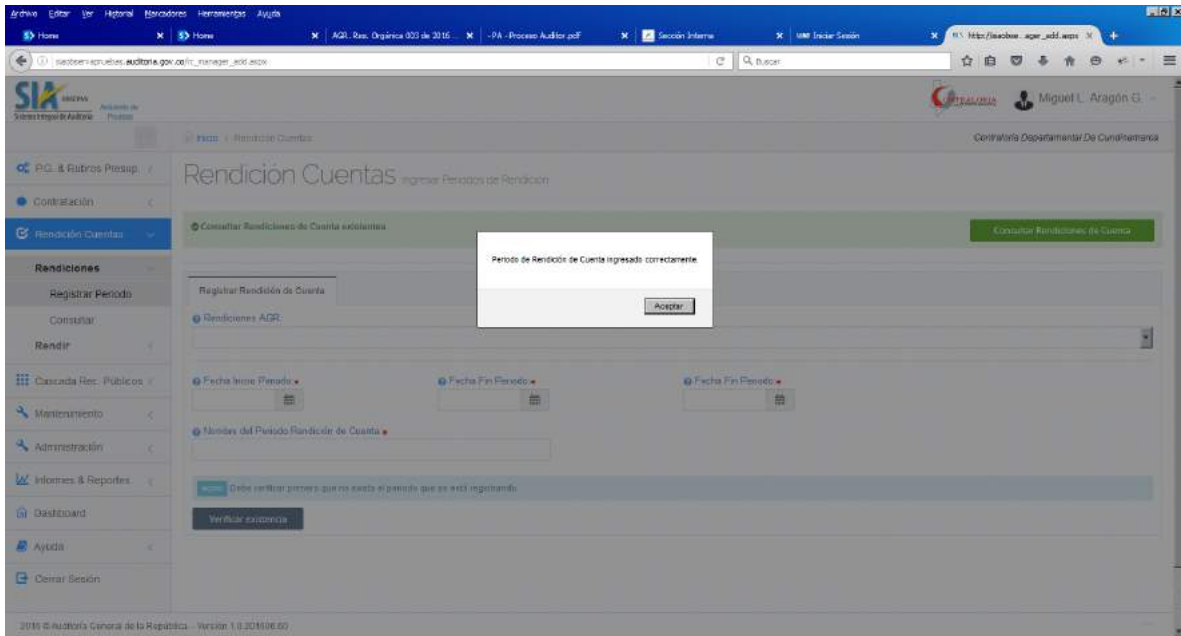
Archivo Editar Ver Historial Marcadores Herramientas Ayuda

Home | Home | AGR. Res. Orgánica 003 de 2016 ... | -PA -Proceso Auditor.pdf | Sección Interna | Iniciar Sesión | http://siaobser...ager_add.aspx

siaobservapruebas.auditoria.gov.co/rc_manager_add.aspx

Buscar

SIA Sistema Integral de Auditoría

Miguel L. Aragón G.

Inicio / Rendición Cuentas

Contraloría Departamental De Cundinamarca

P.G. & Rubros Presup.

Contratación

Rendición Cuentas

Rendiciones

Registrar Periodo

Consultar

Rendir

Cascada Rec. Públicos

Mantenimiento

Administración

Informes & Reportes

Dashboard

Ayuda

Cerrar Sesión

Rendición Cuentas Ingresar Periodos de Rendicion

Consultar Rendiciones de Cuenta existentes

Consultar Rendiciones de Cuenta

Periodo de Rendición de Cuenta ingresado correctamente.

Aceptar

Registrar Rendición de Cuenta

Rendiciones AGR

Fecha Inicio Periodo

Fecha Fin Periodo

Fecha Fin Periodo

Nombre del Periodo Rendición de Cuenta

Debe verificar primero que no exista el periodo que se está registrando

Verificar existencia

2016 © Auditoría General de la República - Versión 1.0.20160660